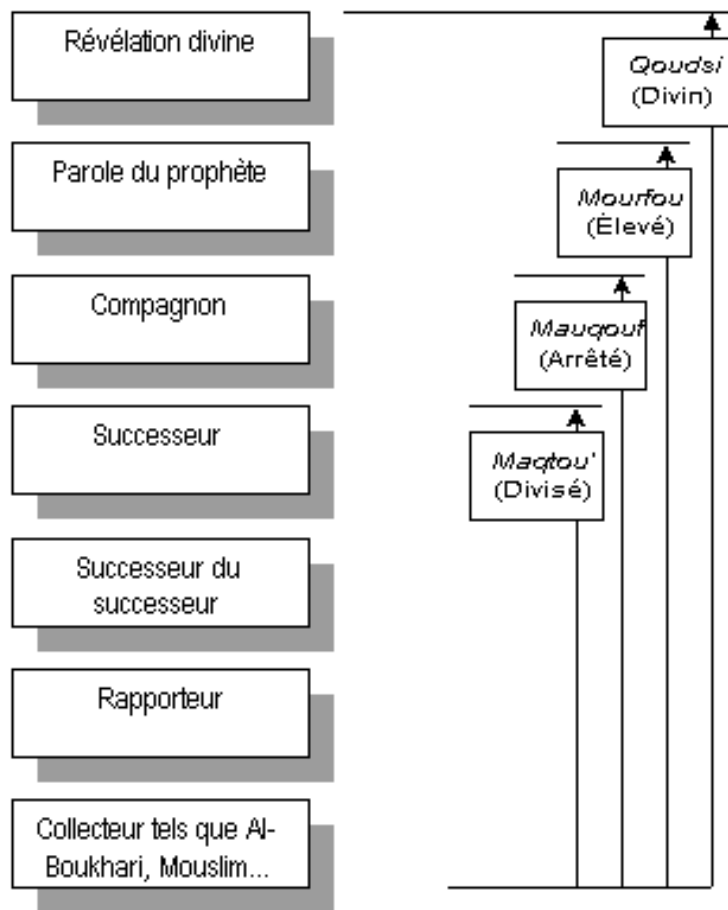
Révélation divine

Parole du prophète

Compagnon

Successeur

Successeur du successeur

Rapporteur

Collecteur tels que Al-Boukhari, Mouslim...

Qoudsi
(Divin)

Mourfou
(Èlevé)

Mauqouf
(Arrêté)

Maqtou'
(Divisé)